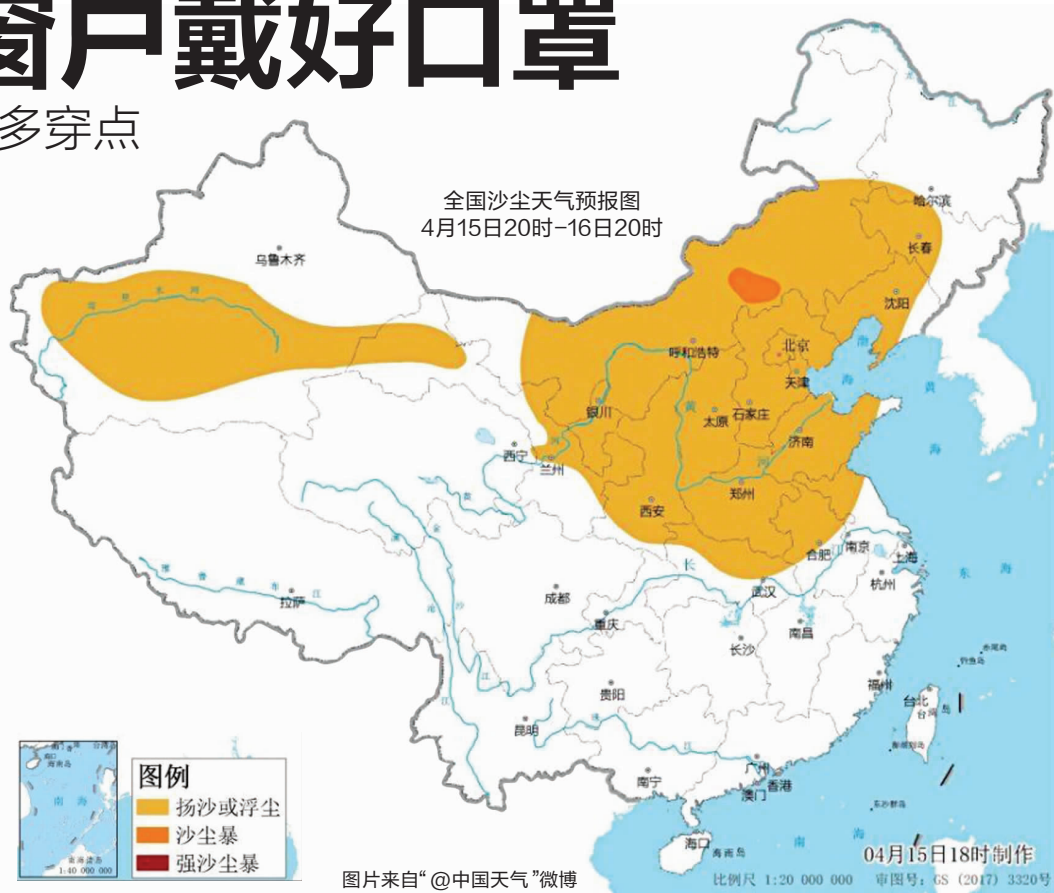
窗户戴好口罩

多穿点

全国沙尘天气预报图
4月15日20时-16日20时

乌鲁木齐
哈尔滨
长春
沈阳
呼和浩特
北京
天津
银川
太原
石家庄
济南
西宁
兰州
西安
郑州
合肥
南京
上海
杭州
拉萨
成都
重庆
武汉
南昌
长沙
福州
台北
贵阳
昆明
南宁
广州
香港
澳门
海口
海南岛

图例
扬沙或浮尘
沙尘暴
强沙尘暴

图片来自“@中国天气”微博

04月15日18时制作
比例尺 1:20 000 000 审图号:GS (2017) 3320号